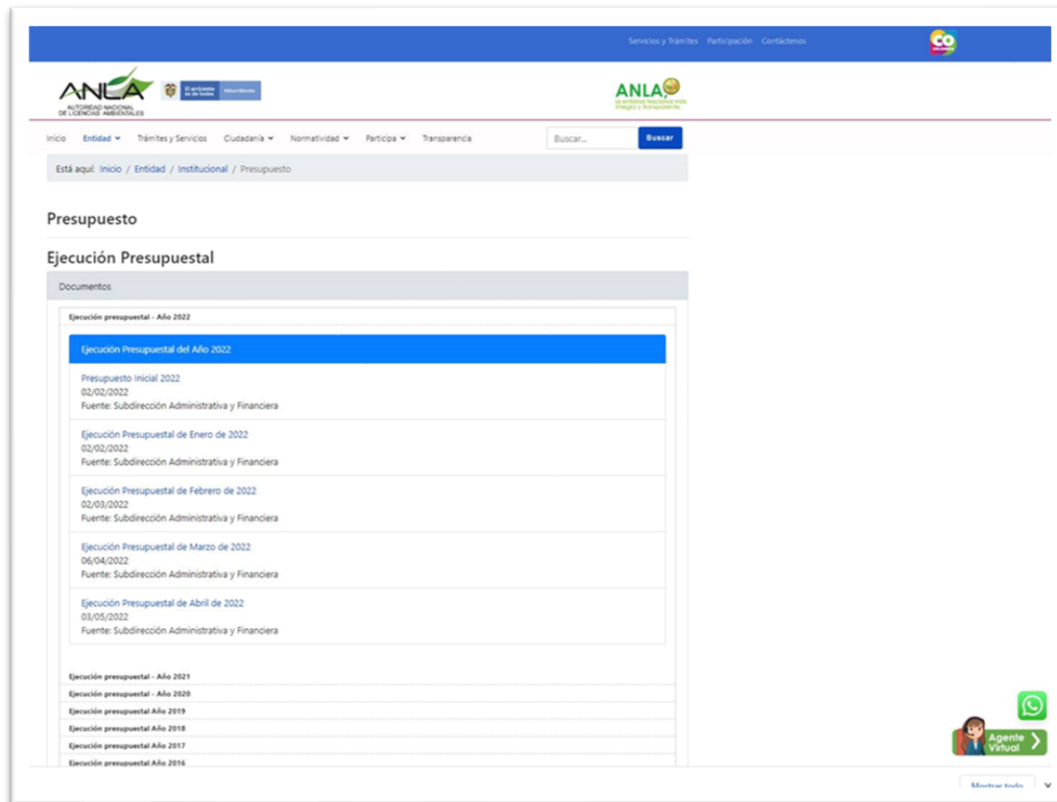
Servicios y Trámites Participación Contáctenos

ANLA AUTORIDAD NACIONAL DE LICENCIAS AMBIENTALES

El ambiente es de todos Minambiente

ANLA la entidad nacional más íntegra y transparente

Inicio Entidad Trámites y Servicios Ciudadanía Normatividad Participa Transparencia Buscar... Buscar

Está aquí: Inicio / Entidad / Institucional / Presupuesto

Presupuesto

Ejecución Presupuestal

Documentos

Ejecución presupuestal - Año 2022

Ejecución Presupuestal del Año 2022

Presupuesto Inicial 2022
02/02/2022
Fuente: Subdirección Administrativa y Financiera

Ejecución Presupuestal de Enero de 2022
02/02/2022
Fuente: Subdirección Administrativa y Financiera

Ejecución Presupuestal de Febrero de 2022
02/03/2022
Fuente: Subdirección Administrativa y Financiera

Ejecución Presupuestal de Marzo de 2022
06/04/2022
Fuente: Subdirección Administrativa y Financiera

Ejecución Presupuestal de Abril de 2022
03/05/2022
Fuente: Subdirección Administrativa y Financiera

Ejecución presupuestal - Año 2021
Ejecución presupuestal - Año 2020
Ejecución presupuestal Año 2019
Ejecución presupuestal Año 2018
Ejecución presupuestal Año 2017
Ejecución presupuestal Año 2016

Agente Virtual

Mostrar todo